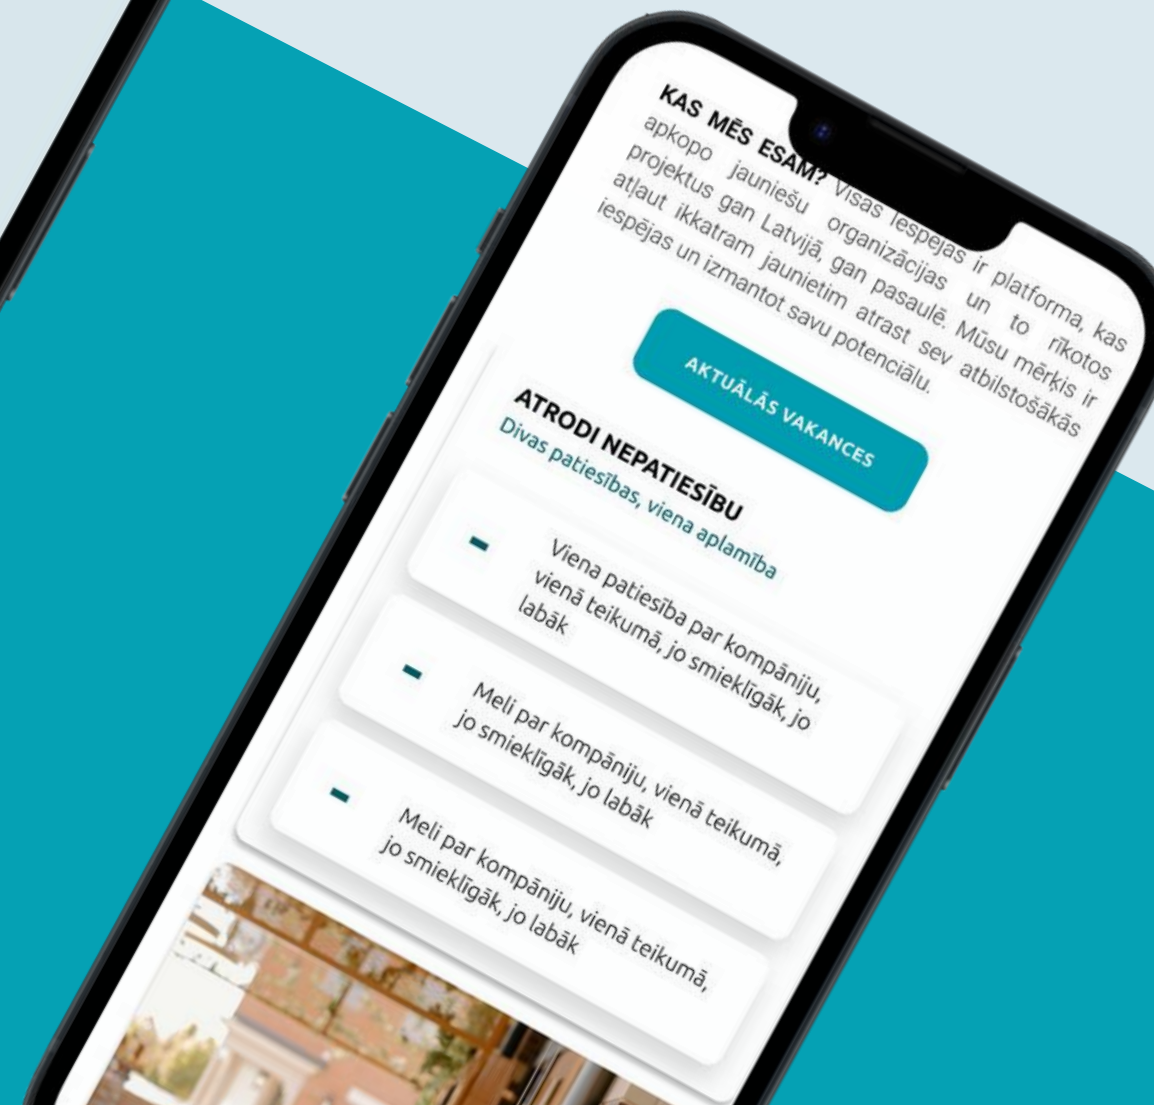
KAS MĒS ESAM? Visas Iespējas ir platforma, kas apkopo jauniešu organizācijas un to rīkotos projektus gan Latvijā, gan pasaulē. Mūsu mērķis ir atļaut ikkatram jaunietim atrast sev atbilstošākās iespējas un izmantot savu potenciālu.

AKTUĀLĀS VAKANCES

ATRODI NEPATIESĪBU
Divas patiesības, viena aplamība

Viena patiesība par kompāniju, vienā teikumā, jo smieklīgāk, jo labāk

Meli par kompāniju, vienā teikumā, jo smieklīgāk, jo labāk

Meli par kompāniju, vienā teikumā, jo smieklīgāk, jo labāk